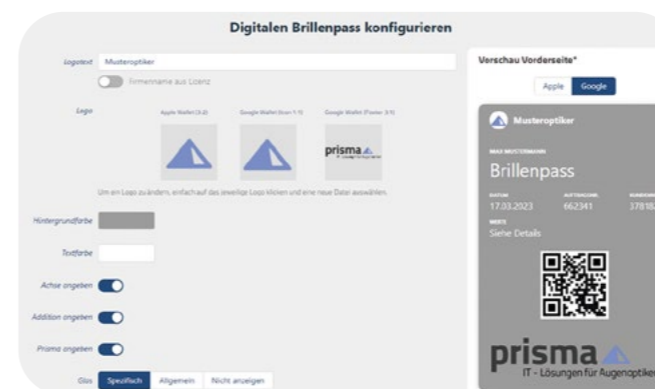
Digitalen Brillenpass konfigurieren

Logotext Musteroptiker

Firmenname aus Lizenz

Logo

Apple Wallet (3:2) Google Wallet (Icon 1:1) Google Wallet (Footer 3:1)

prisma

Um ein Logo zu ändern, einfach auf das jeweilige Logo klicken und eine neue Datei auswählen.

Hintergrundfarbe

Textfarbe

Achse angeben

Addition angeben

Prisma angeben

Glas Spezifisch Allgemein Nicht anzeigen

Vorschau Vorderseite*

Apple Google

Musteroptiker

MAX MUSTERMANN

Brillenpass

DATUM 17.03.2023

AUFTRAGSNR. 662341

KUNDENNR. 37818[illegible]

WERTE Siehe Details

prisma

IT - Lösungen für Augenoptiker